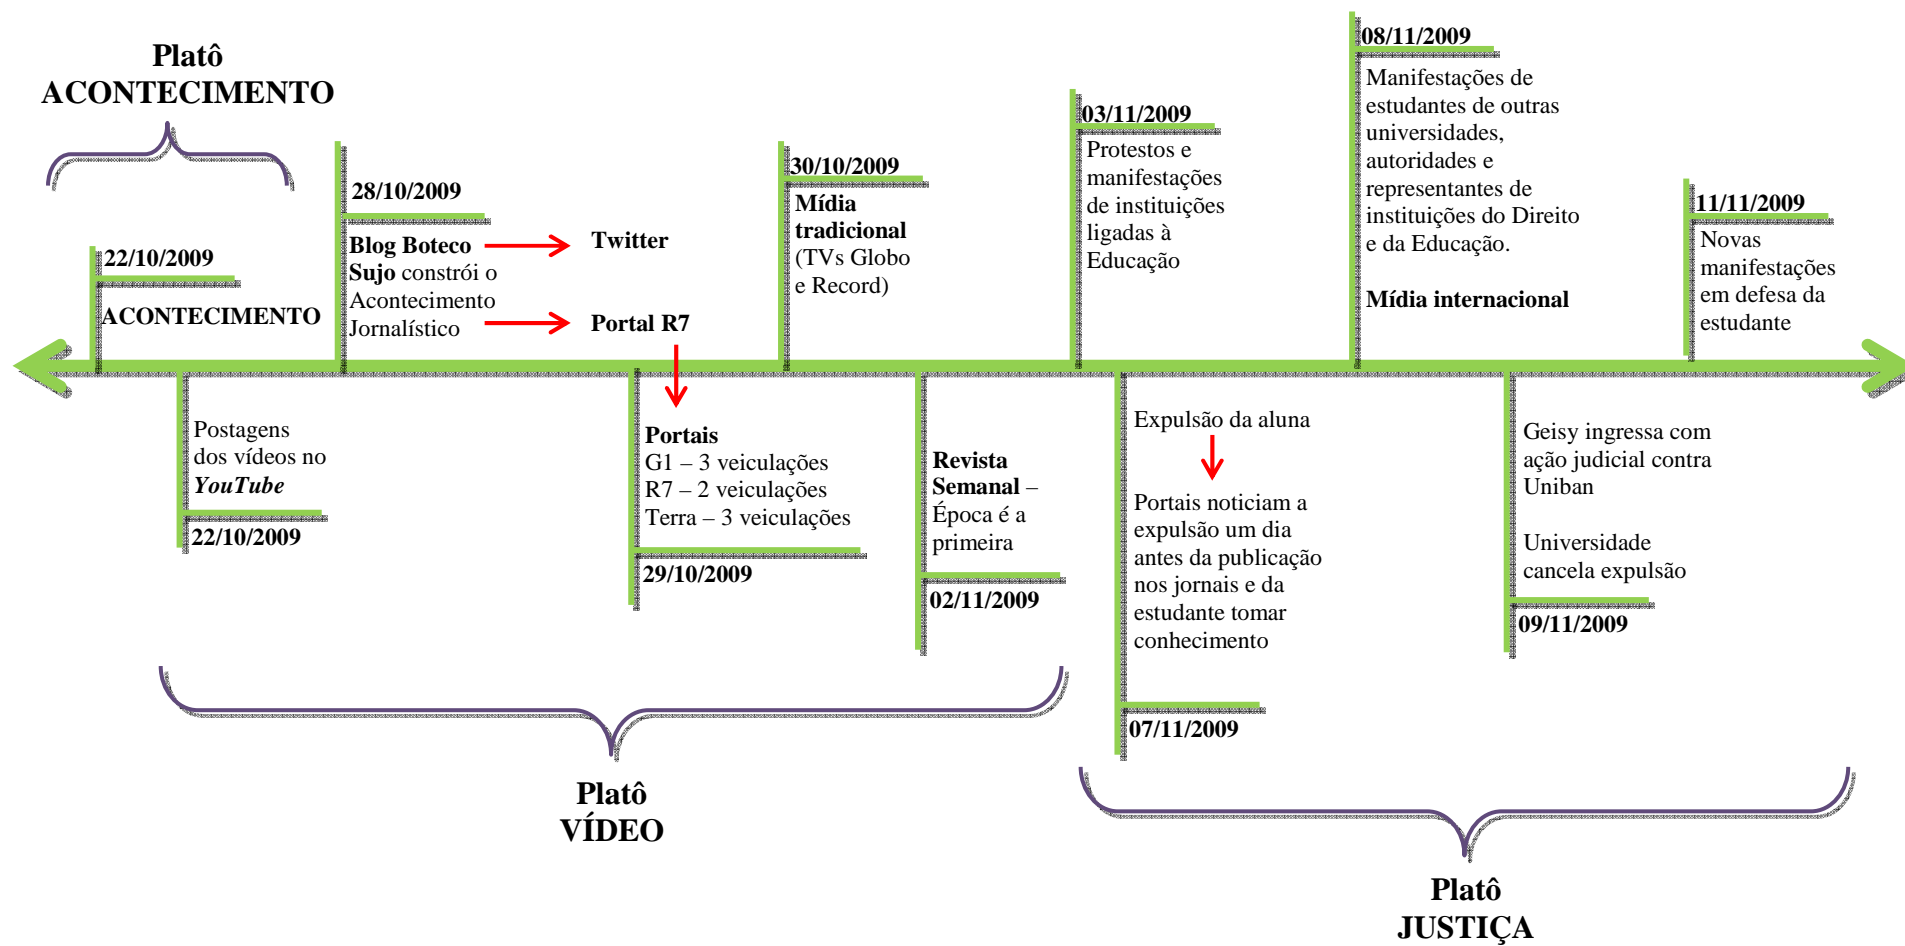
Platô
ACONTECIMENTO

22/10/2009
ACONTECIMENTO

28/10/2009
Blog Boteco Sujo constrói o Acontecimento Jornalístico

Twitter

Portal R7

30/10/2009
Mídia tradicional (TVs Globo e Record)

03/11/2009
Protestos e manifestações de instituições ligadas à Educação

08/11/2009
Manifestações de estudantes de outras universidades, autoridades e representantes de instituições do Direito e da Educação.

Mídia internacional

11/11/2009
Novas manifestações em defesa da estudante

Postagens dos vídeos no *YouTube*
22/10/2009

Portais
G1 – 3 veiculações
R7 – 2 veiculações
Terra – 3 veiculações
29/10/2009

Revista Semanal – Época é a primeira
02/11/2009

Expulsão da aluna

Portais noticiam a expulsão um dia antes da publicação nos jornais e da estudante tomar conhecimento
07/11/2009

Geisy ingressa com ação judicial contra Uniban

Universidade cancela expulsão
09/11/2009

Platô
VÍDEO

Platô
JUSTIÇA